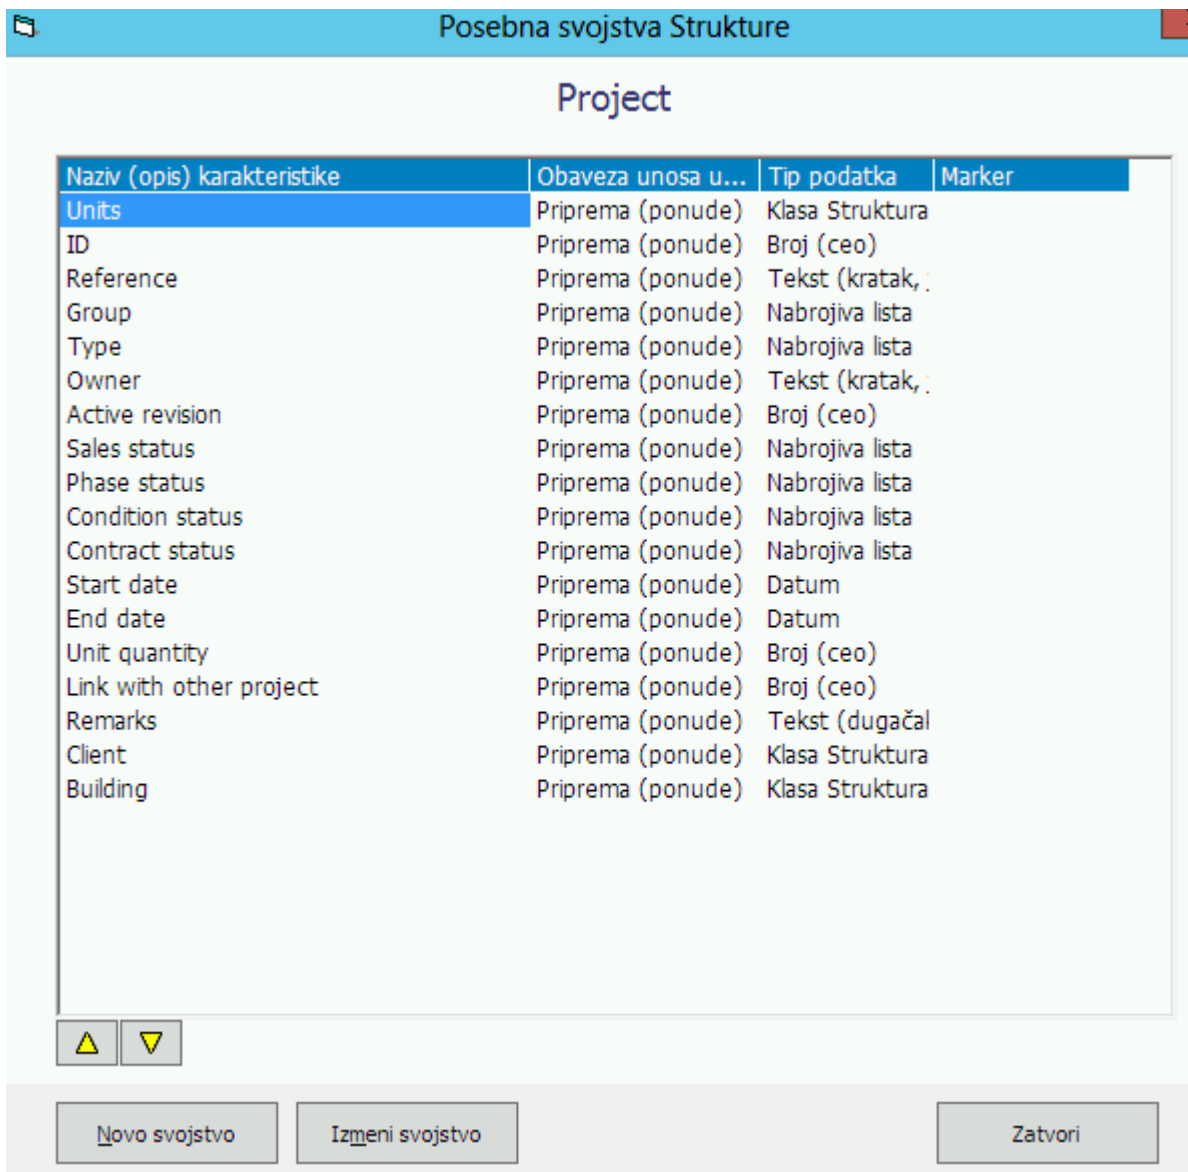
Posebna svojstva Strukture

Project

| Naziv (opis) karakteristike | Obaveza unosa u... | Tip podatka | Marker |
|---|---|---|---|
| Units | Priprema (ponude) | Klasa Struktura | |
| ID | Priprema (ponude) | Broj (ceo) | |
| Reference | Priprema (ponude) | Tekst (kratak, | |
| Group | Priprema (ponude) | Nabrojiva lista | |
| Type | Priprema (ponude) | Nabrojiva lista | |
| Owner | Priprema (ponude) | Tekst (kratak, | |
| Active revision | Priprema (ponude) | Broj (ceo) | |
| Sales status | Priprema (ponude) | Nabrojiva lista | |
| Phase status | Priprema (ponude) | Nabrojiva lista | |
| Condition status | Priprema (ponude) | Nabrojiva lista | |
| Contract status | Priprema (ponude) | Nabrojiva lista | |
| Start date | Priprema (ponude) | Datum | |
| End date | Priprema (ponude) | Datum | |
| Unit quantity | Priprema (ponude) | Broj (ceo) | |
| Link with other project | Priprema (ponude) | Broj (ceo) | |
| Remarks | Priprema (ponude) | Tekst (dugačal | |
| Client | Priprema (ponude) | Klasa Struktura | |
| Building | Priprema (ponude) | Klasa Struktura | |

Novo svojstvo
Izmeni svojstvo
Zatvori